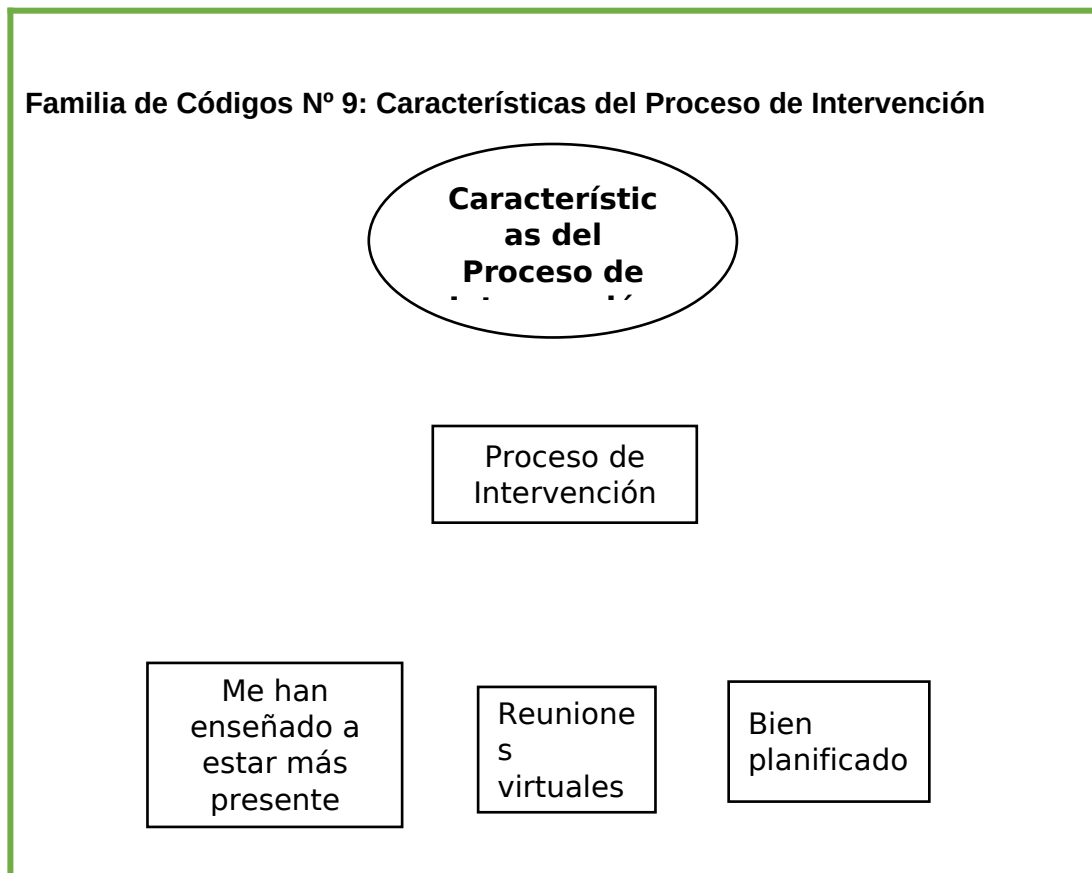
Familia de Códigos Nº 9: Características del Proceso de Intervención

Característic as del Proceso de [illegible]

Proceso de Intervención

Me han enseñado a estar más presente

Reunione s virtuales

Bien planificado